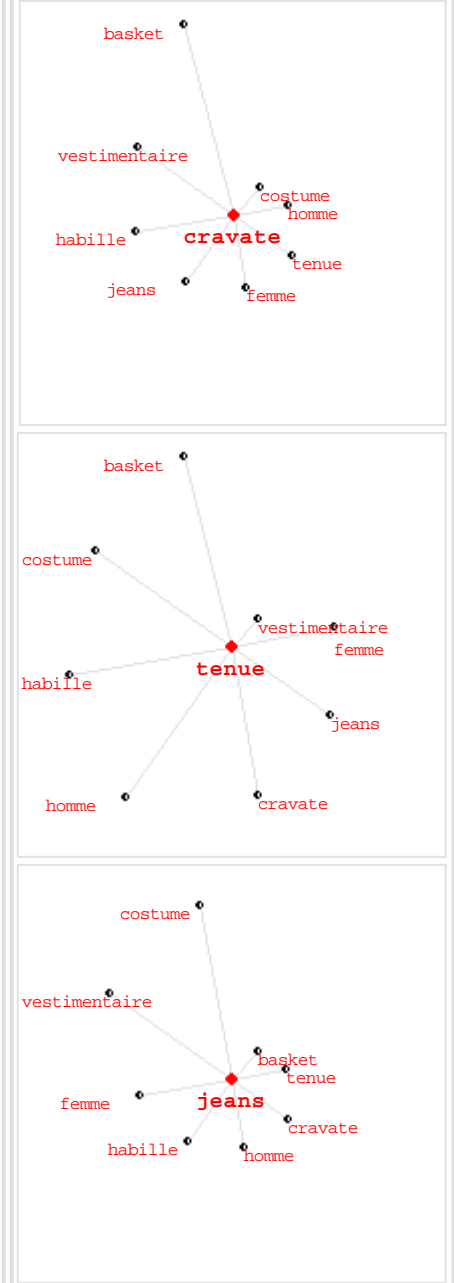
basket
vestimentaire
costume
homme
habille
cravate
tenue
jeans
femme

basket
costume
vestimentaire
femme
habille
tenue
jeans
homme
cravate

costume
vestimentaire
basket
tenue
femme
jeans
cravate
habille
homme